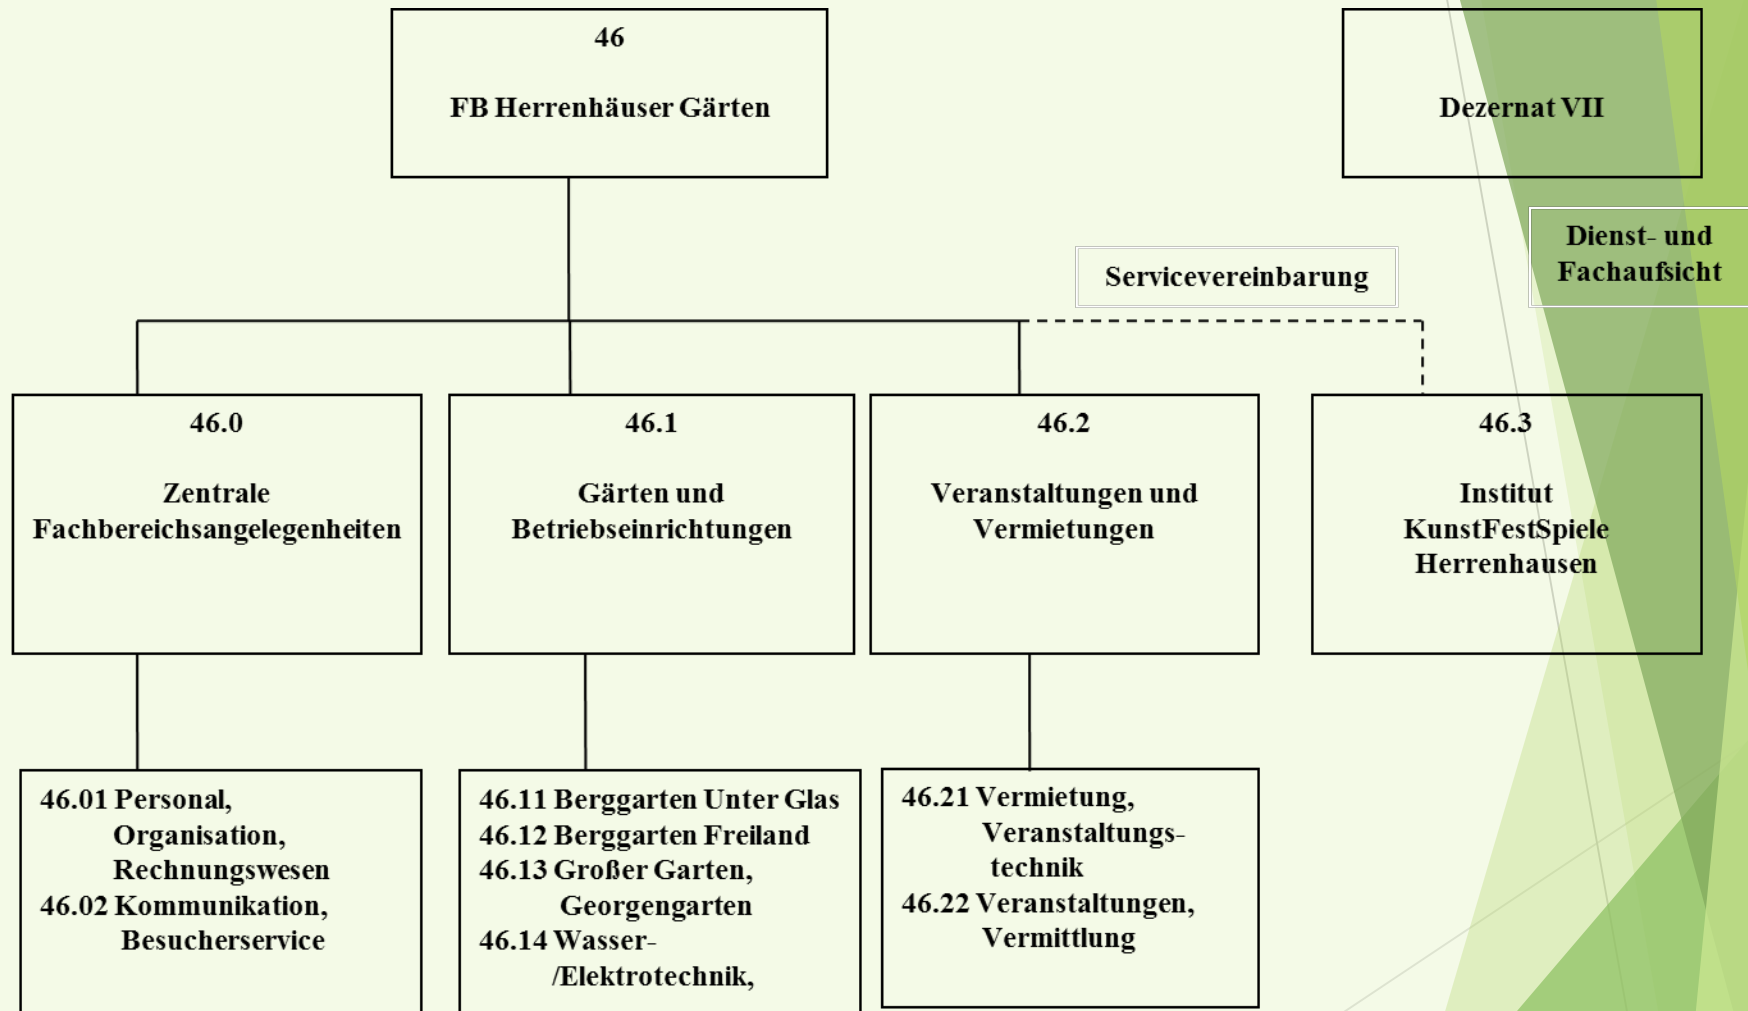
46

FB Herrenhäuser Gärten

Dezernat VII

Dienst- und Fachaufsicht

Servicevereinbarung

46.0

Zentrale Fachbereichsangelegenheiten

46.1

Gärten und Betriebseinrichtungen

46.2

Veranstaltungen und Vermietungen

46.3

Institut KunstFestSpiele Herrenhausen

46.01 Personal, Organisation, Rechnungswesen
46.02 Kommunikation, Besucherservice

46.11 Berggarten Unter Glas
46.12 Berggarten Freiland
46.13 Großer Garten, Georgengarten
46.14 Wasser- /Elektrotechnik,

46.21 Vermietung, Veranstaltungstechnik
46.22 Veranstaltungen, Vermittlung